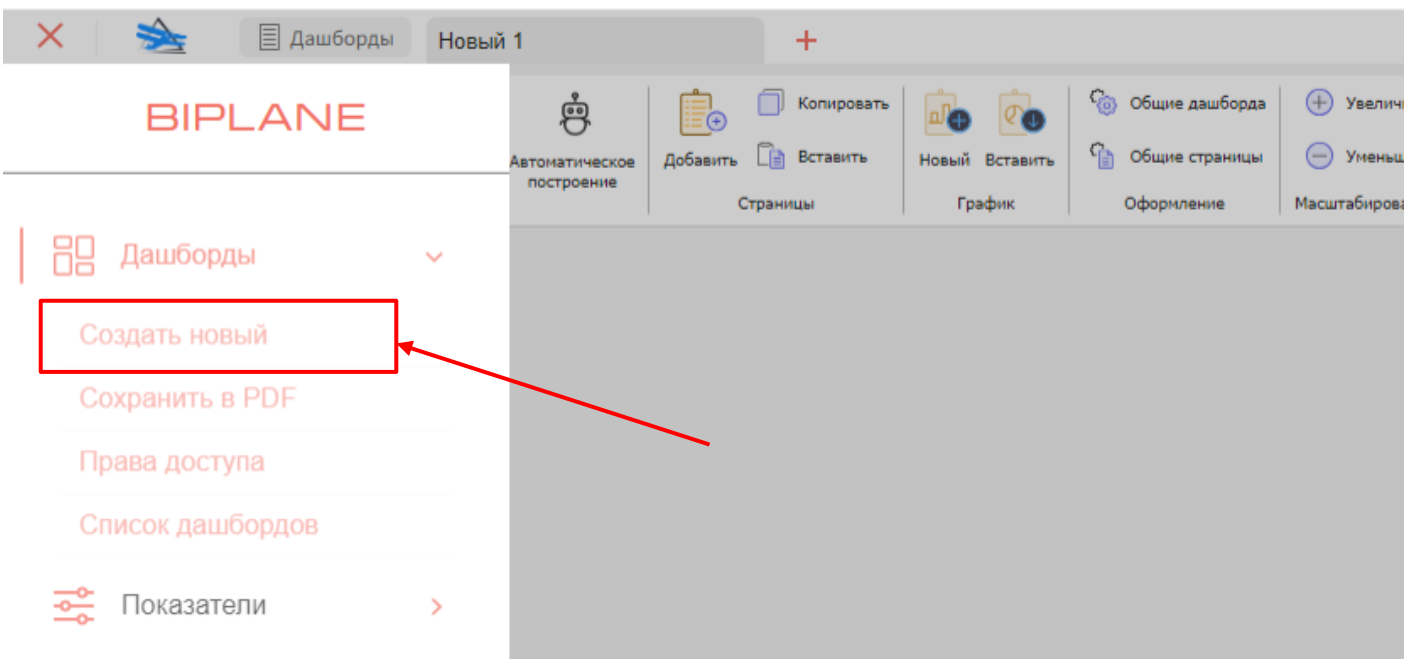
Дашборды
Новый 1
+
BIPLANE
Автоматическое построение
Добавить
Копировать
Вставить
Страницы
Новый
Вставить
График
Общие дашборда
Общие страницы
Оформление
Увелич
Уменьш
Масштабирова
Дашборды
Создать новый
Сохранить в PDF
Права доступа
Список дашбордов
Показатели